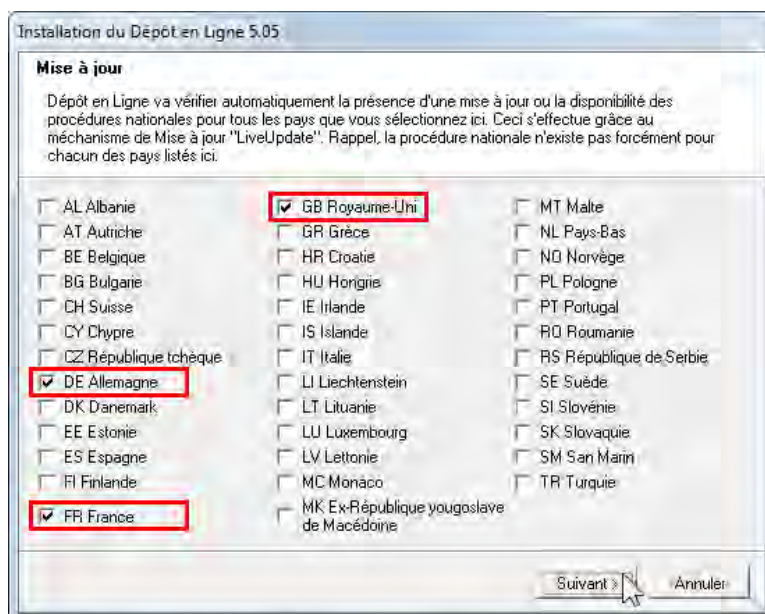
Installation du Dépôt en Ligne 5.05

Mise à jour

Dépôt en Ligne va vérifier automatiquement la présence d'une mise à jour ou la disponibilité des procédures nationales pour tous les pays que vous sélectionnez ici. Ceci s'effectue grâce au méchanisme de Mise à jour "LiveUpdate". Rappel, la procédure nationale n'existe pas forcément pour chacun des pays listés ici.

AL Albanie
AT Autriche
BE Belgique
BG Bulgarie
CH Suisse
CY Chypre
CZ République tchèque
DE Allemagne
DK Danemark
EE Estonie
ES Espagne
FI Finlande
FR France

GB Royaume-Uni
GR Grèce
HR Croatie
HU Hongrie
IE Irlande
IS Islande
IT Italie
LI Liechtenstein
LT Lituanie
LU Luxembourg
LV Lettonie
MC Monaco
MK Ex-République yougoslave de Macédoine

MT Malte
NL Pays-Bas
NO Norvège
PL Pologne
PT Portugal
RO Roumanie
RS République de Serbie
SE Suède
SI Slovénie
SK Slovaquie
SM San Marin
TR Turquie

Suivant >
Annuler